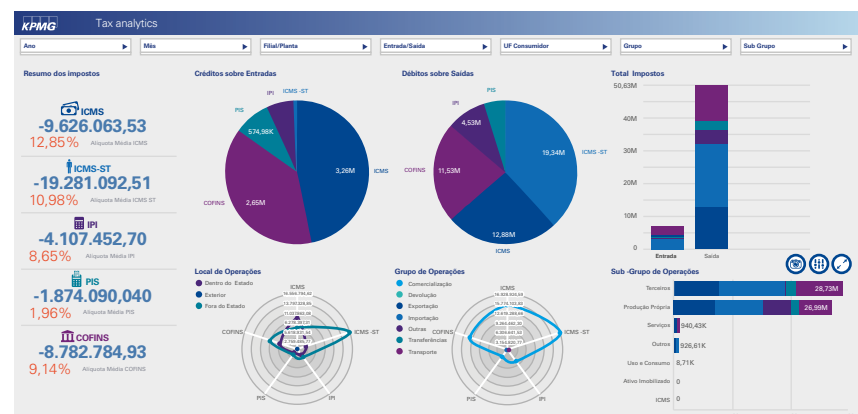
KPMG Tax analytics

Ano | Mês | Filial/Planta | Entrada/Saída | UF Consumidor | Grupo | Sub Grupo

Resumo dos impostos

ICMS
-9.626.063,53
12,85% Alíquota Média ICMS

ICMS-ST
-19.281.092,51
10,98% Alíquota Média ICMS ST

IPI
-4.107.452,70
8,65% Alíquota Média IPI

PIS
-1.874.090,040
1,96% Alíquota Média PIS

COFINS
-8.782.784,93
9,14% Alíquota Média COFINS

Créditos sobre Entradas
IPI
ICMS -ST
PIS
574,98K
3,26M
ICMS
2,65M
COFINS

Débitos sobre Saídas
IPI
PIS
4,53M
19,34M ICMS -ST
COFINS
11,53M
12,88M
ICMS

Total Impostos
50,63M
40M
30M
20M
10M
0
Entrada
Saída

Local de Operações
Dentro do Estado
Exterior
Fora do Estado
ICMS
COFINS
ICMS -ST
PIS
IPI

Grupo de Operações
Comercialização
Devolução
Exportação
Importação
Outras
Transferências
Transporte
ICMS
COFINS
ICMS -ST
PIS
IPI

Sub -Grupo de Operações
Terceiros 28,73M
Produção Própria 26,99M
Serviços 940,43K
Outros 926,61K
Uso e Consumo 8,71K
Ativo Imobilizado 0
ICMS 0